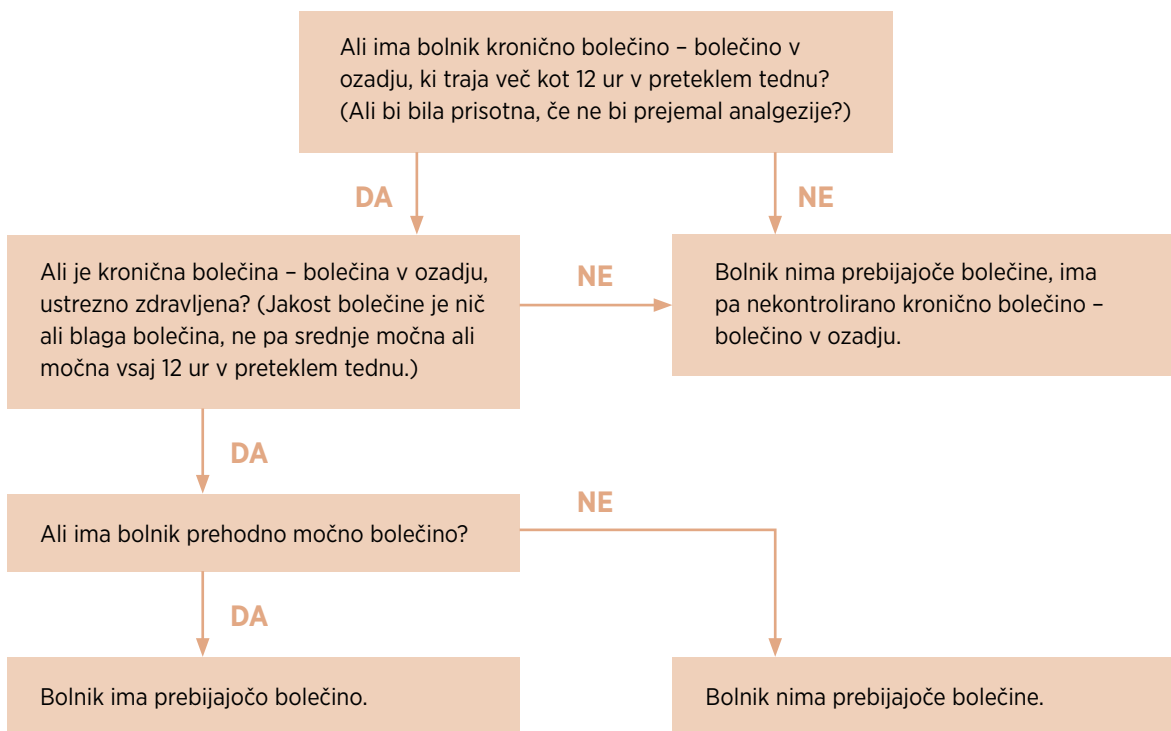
Ali ima bolnik kronično bolečino – bolečino v ozadju, ki traja več kot 12 ur v preteklem tednu? (Ali bi bila prisotna, če ne bi prejemal analgezije?)

DA

NE

Ali je kronična bolečina – bolečina v ozadju, ustrezno zdravljena? (Jakost bolečine je nič ali blaga bolečina, ne pa srednje močna ali močna vsaj 12 ur v preteklem tednu.)

NE

Bolnik nima prebijajoče bolečine, ima pa nekontrolirano kronično bolečino – bolečino v ozadju.

DA

Ali ima bolnik prehodno močno bolečino?

NE

DA

Bolnik ima prebijajočo bolečino.

Bolnik nima prebijajoče bolečine.